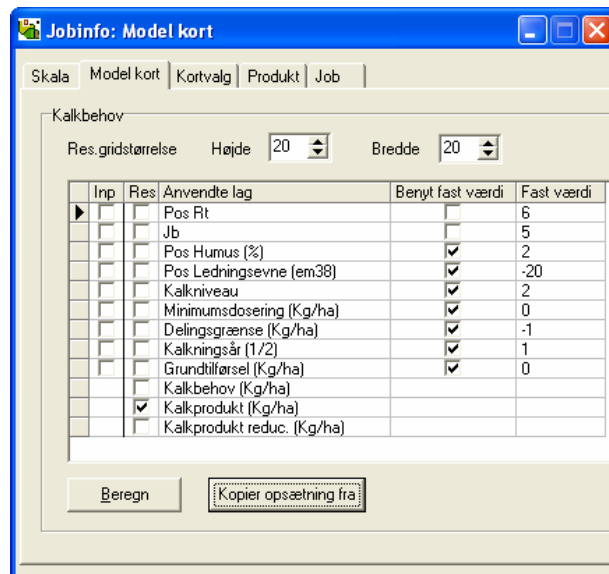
Jobinfo: Model kort

Skala | Model kort | Kortvalg | Produkt | Job

Kalkbehov

Res.gridstørrelse Højde 20 Bredde 20

| | Inp | Res | Anvendte lag | Benyt fast værdi | Fast værdi |
|---|---|---|---|---|---|
| ▶ | ☐ | ☐ | Pos Rt | ☐ | 6 |
| | ☐ | ☐ | Jb | ☐ | 5 |
| | ☐ | ☐ | Pos Humus (%) | ☑ | 2 |
| | ☐ | ☐ | Pos Ledningsevne (em38) | ☑ | -20 |
| | ☐ | ☐ | Kalkniveau | ☑ | 2 |
| | ☐ | ☐ | Minimumsdosering (Kg/ha) | ☑ | 0 |
| | ☐ | ☐ | Delingsgrænse (Kg/ha) | ☑ | -1 |
| | ☐ | ☐ | Kalkningsår (1/2) | ☑ | 1 |
| | ☐ | ☐ | Grundtilførsel (Kg/ha) | ☑ | 0 |
| | | ☐ | Kalkbehov (Kg/ha) | | |
| | | ☑ | Kalkprodukt (Kg/ha) | | |
| | | ☐ | Kalkprodukt reduc. (Kg/ha) | | |

Beregn | Kopier opsætning fra